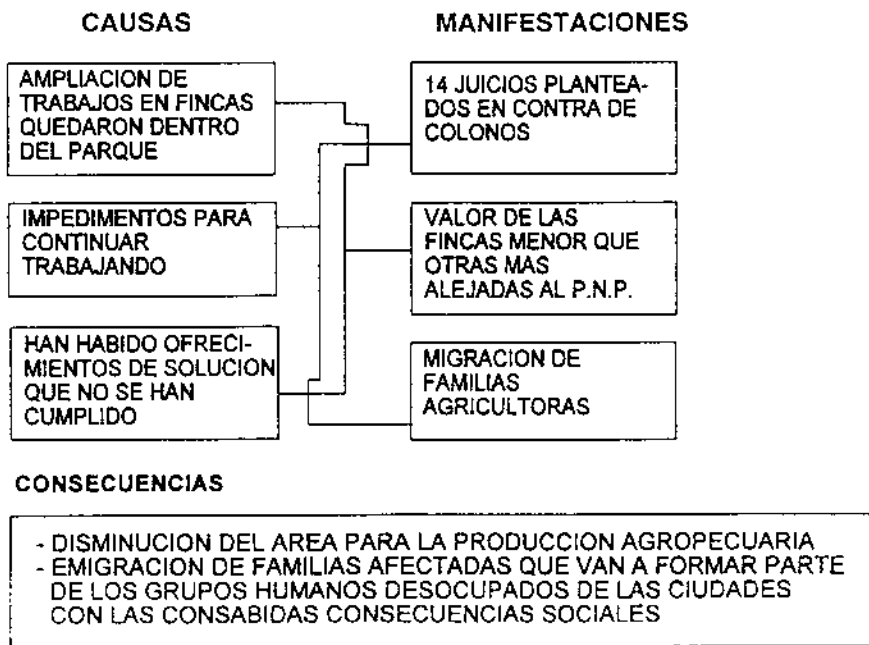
CAUSAS

MANIFESTACIONES

AMPLIACION DE TRABAJOS EN FINCAS QUEDARON DENTRO DEL PARQUE

IMPEDIMENTOS PARA CONTINUAR TRABAJANDO

HAN HABIDO OFRECIMIENTOS DE SOLUCION QUE NO SE HAN CUMPLIDO

14 JUICIOS PLANTEADOS EN CONTRA DE COLONOS

VALOR DE LAS FINCAS MENOR QUE OTRAS MAS ALEJADAS AL P.N.P.

MIGRACION DE FAMILIAS AGRICULTORAS

CONSECUENCIAS

- DISMINUCION DEL AREA PARA LA PRODUCCION AGROPECUARIA
- EMIGRACION DE FAMILIAS AFECTADAS QUE VAN A FORMAR PARTE DE LOS GRUPOS HUMANOS DESOCUPADOS DE LAS CIUDADES CON LAS CONSABIDAS CONSECUENCIAS SOCIALES